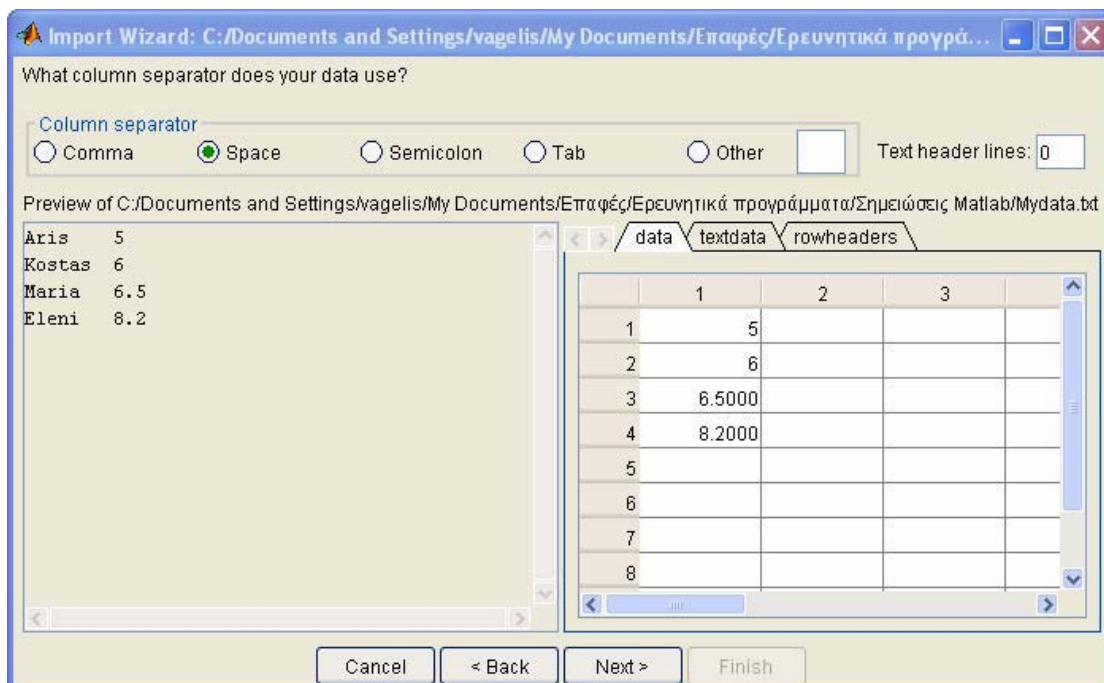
Import Wizard: C:/Documents and Settings/vagelis/My Documents/Επαφές/Ερευνητικά προγρά...

What column separator does your data use?

Column separator
Comma Space Semicolon Tab Other

Text header lines: 0

Preview of C:/Documents and Settings/vagelis/My Documents/Επαφές/Ερευνητικά προγράμματα/Σημειώσεις Matlab/Mydata.txt

Aris 5
Kostas 6
Maria 6.5
Eleni 8.2

data textdata rowheaders

| | 1 | 2 | 3 |
|---|---|---|---|
| 1 | 5 | | |
| 2 | 6 | | |
| 3 | 6.5000 | | |
| 4 | 8.2000 | | |
| 5 | | | |
| 6 | | | |
| 7 | | | |
| 8 | | | |

Cancel < Back Next > Finish